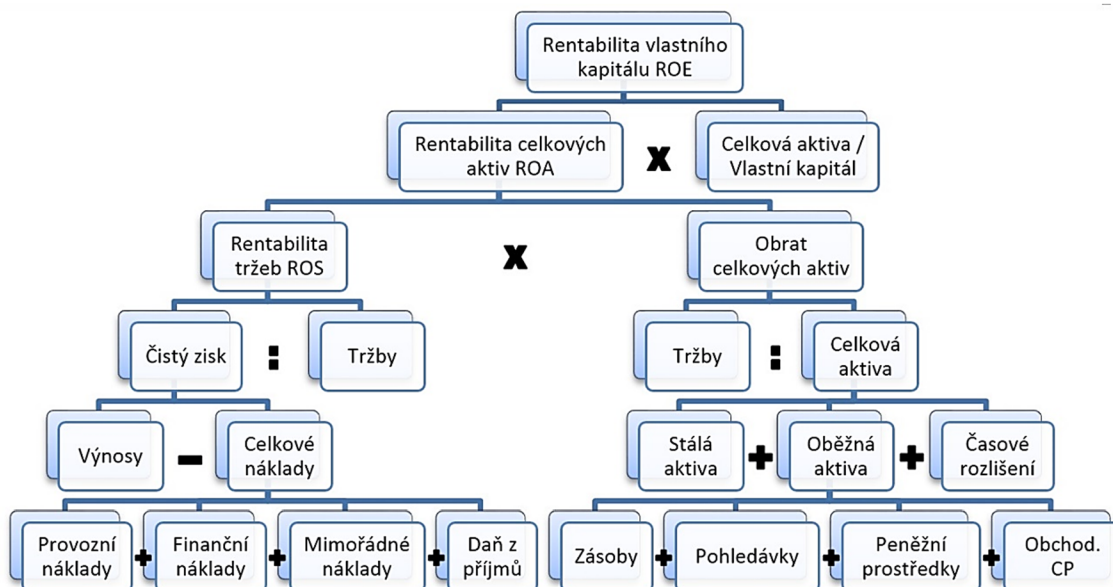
Rentabilita vlastního kapitálu ROE

Rentabilita celkových aktiv ROA

x

Celková aktiva / Vlastní kapitál

Rentabilita tržeb ROS

x

Obrat celkových aktiv

Čistý zisk

:

Tržby

Tržby

:

Celková aktiva

Výnosy

-

Celkové náklady

Stálá aktiva

+

Oběžná aktiva

+

Časové rozlišení

Provozní náklady

+

Finanční náklady

+

Mimořádné náklady

+

Daň z příjmů

Zásoby

+

Pohledávky

+

Peněžní prostředky

+

Obchod. CP